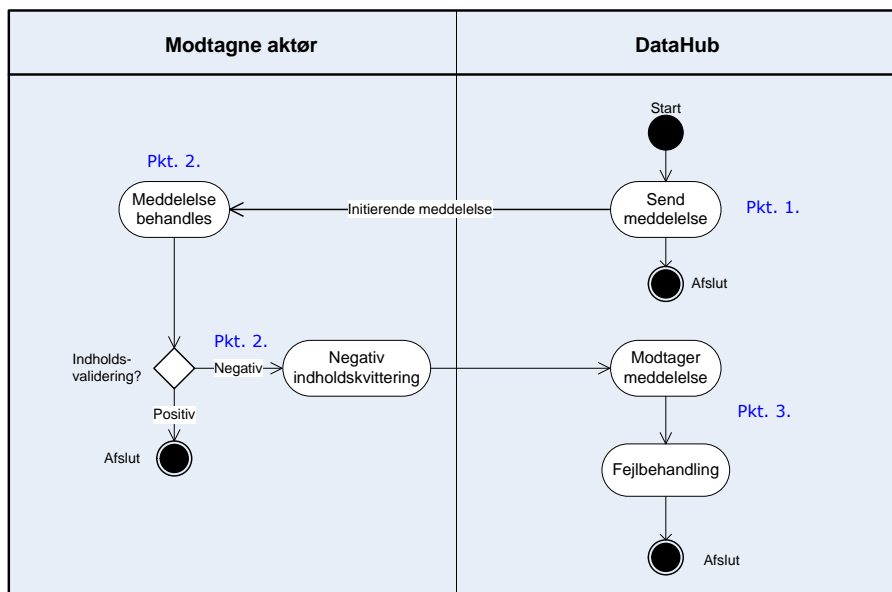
Modtagne aktør

DataHub

Start

Pkt. 2.

Meddelelse behandles

Initierende meddelelse

Send meddelelse

Pkt. 1.

Afslut

Indholds-validering?

Pkt. 2.

Negativ

Negativ indholdskvittering

Modtager meddelelse

Positiv

Pkt. 3.

Afslut

Fejlbehandling

Afslut